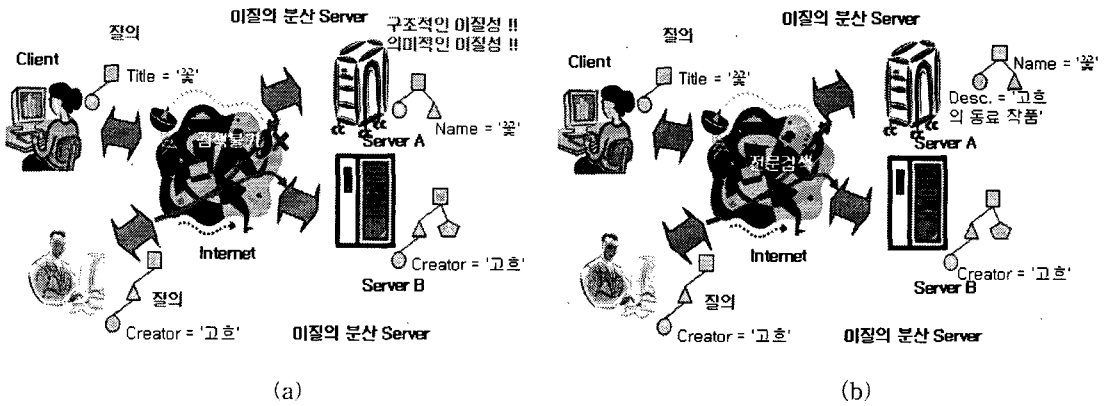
질의

이질의 분산 Server

구조적인 이질성 !!
의미적인 이질성 !!

Client

Title = '꽃'

검색불가

Name = '꽃'

Server A

Internet

Creator = '고흐'

Server B

질의

Creator = '고흐'

이질의 분산 Server

(a)

이질의 분산 Server

질의

Client

Title = '꽃'

Name = '꽃'

Desc. = '고흐의 동료 작품'

전문검색

Server A

Internet

Creator = '고흐'

Server B

질의

Creator = '고흐'

이질의 분산 Server

(b)